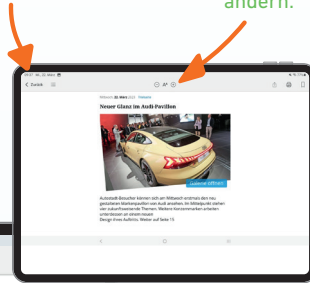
ändern.

09:47 Mi. 22. März

< Zurück

Mittwoch 22. März 2023 Titelseite

Neuer Glanz im Audi-Pavillon

Galerie öffnen

Autostadt-Besucher können sich am Mittwoch erstmals den neu gestalteten Markenpavillon von Audi ansehen. Im Mittelpunkt stehen vier zukunftsweisende Themen. Weitere Konzernmarken arbeiten unterdessen an einem neuen Design ihres Auftritts. Weiter auf Seite 15